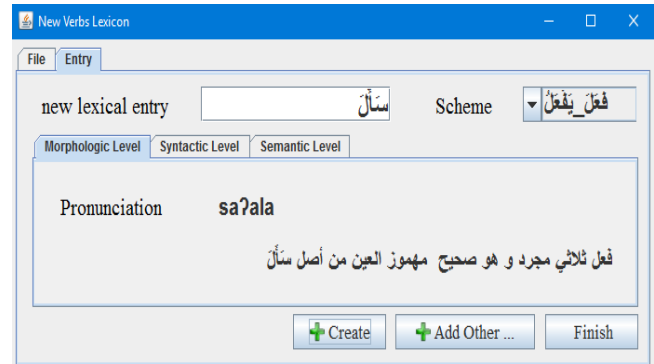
New Verbs Lexicon

File | Entry

new lexical entry | سَأَلَ | Scheme | فَعَلَ_يَفْعَلُ

Morphologic Level | Syntactic Level | Semantic Level

Pronunciation saʔala

فعل ثلاثي مجرد و هو صحيح مهموز العين من أصل سَأَلَ

Create | Add Other ... | Finish